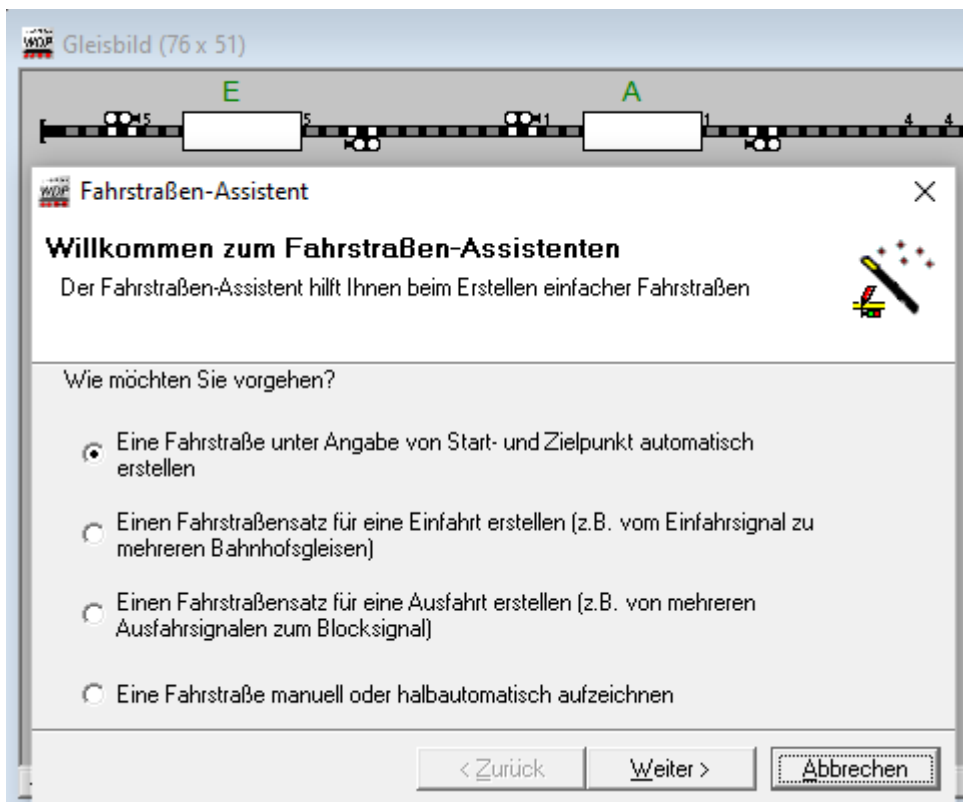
WDP Gleisbild (76 x 51)

E

A

5

5

1

1

4

4

WDP Fahrstraßen-Assistent

×

Willkommen zum Fahrstraßen-Assistenten

Der Fahrstraßen-Assistent hilft Ihnen beim Erstellen einfacher Fahrstraßen

Wie möchten Sie vorgehen?

Eine Fahrstraße unter Angabe von Start- und Zielpunkt automatisch erstellen

Einen Fahrstraßensatz für eine Einfahrt erstellen (z.B. vom Einfahrsignal zu mehreren Bahnhofsgleisen)

Einen Fahrstraßensatz für eine Ausfahrt erstellen (z.B. von mehreren Ausfahrsignalen zum Blocksignal)

Eine Fahrstraße manuell oder halbautomatisch aufzeichnen

< Zurück

Weiter >

Abbrechen